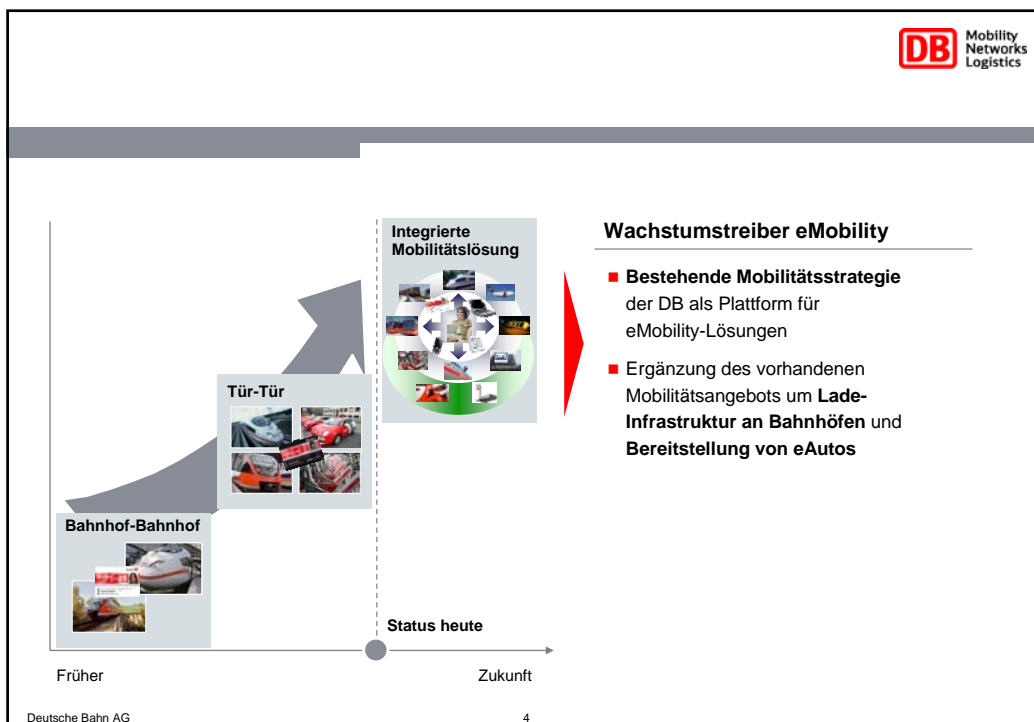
DB Mobility Networks Logistics

Integrierte Mobilitätslösung

Tür-Tür

Bahnhof-Bahnhof

Status heute

Früher

Zukunft

Wachstumstreiber eMobility

■ **Bestehende Mobilitätsstrategie** der DB als Plattform für eMobility-Lösungen

■ Ergänzung des vorhandenen Mobilitätsangebots um **Lade-Infrastruktur an Bahnhöfen** und **Bereitstellung von eAutos**

Deutsche Bahn AG

4